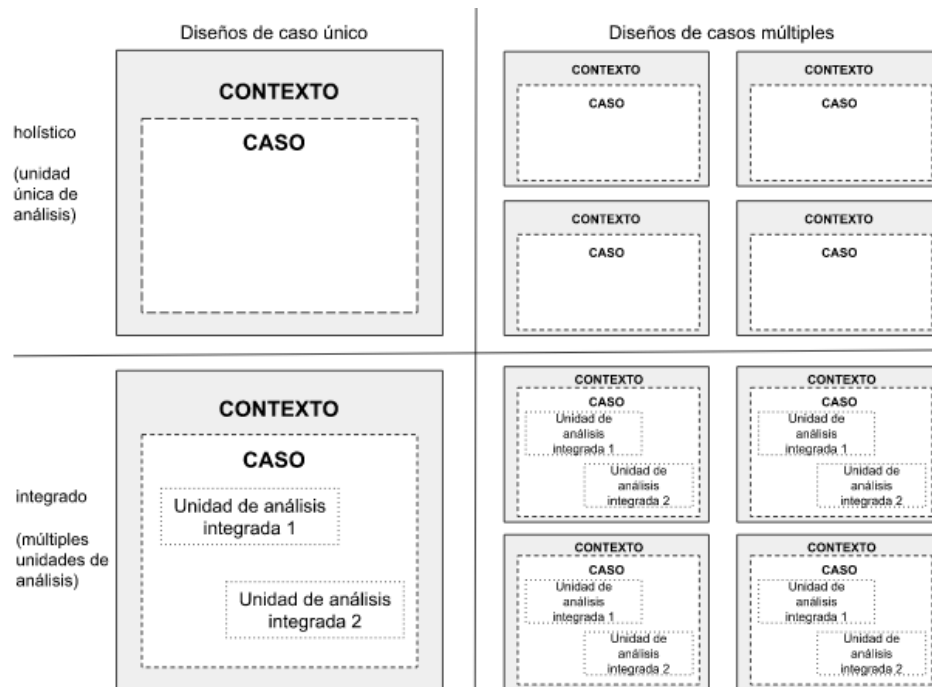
Diseños de caso único

Diseños de casos múltiples

holístico

(unidad única de análisis)

CONTEXTO

CASO

CONTEXTO

CASO

CONTEXTO

CASO

CONTEXTO

CASO

CONTEXTO

CASO

integrado

(múltiples unidades de análisis)

CONTEXTO

CASO

Unidad de análisis integrada 1

Unidad de análisis integrada 2

CONTEXTO

CASO

Unidad de análisis integrada 1

Unidad de análisis integrada 2

CONTEXTO

CASO

Unidad de análisis integrada 1

Unidad de análisis integrada 2

CONTEXTO

CASO

Unidad de análisis integrada 1

Unidad de análisis integrada 2

CONTEXTO

CASO

Unidad de análisis integrada 1

Unidad de análisis integrada 2